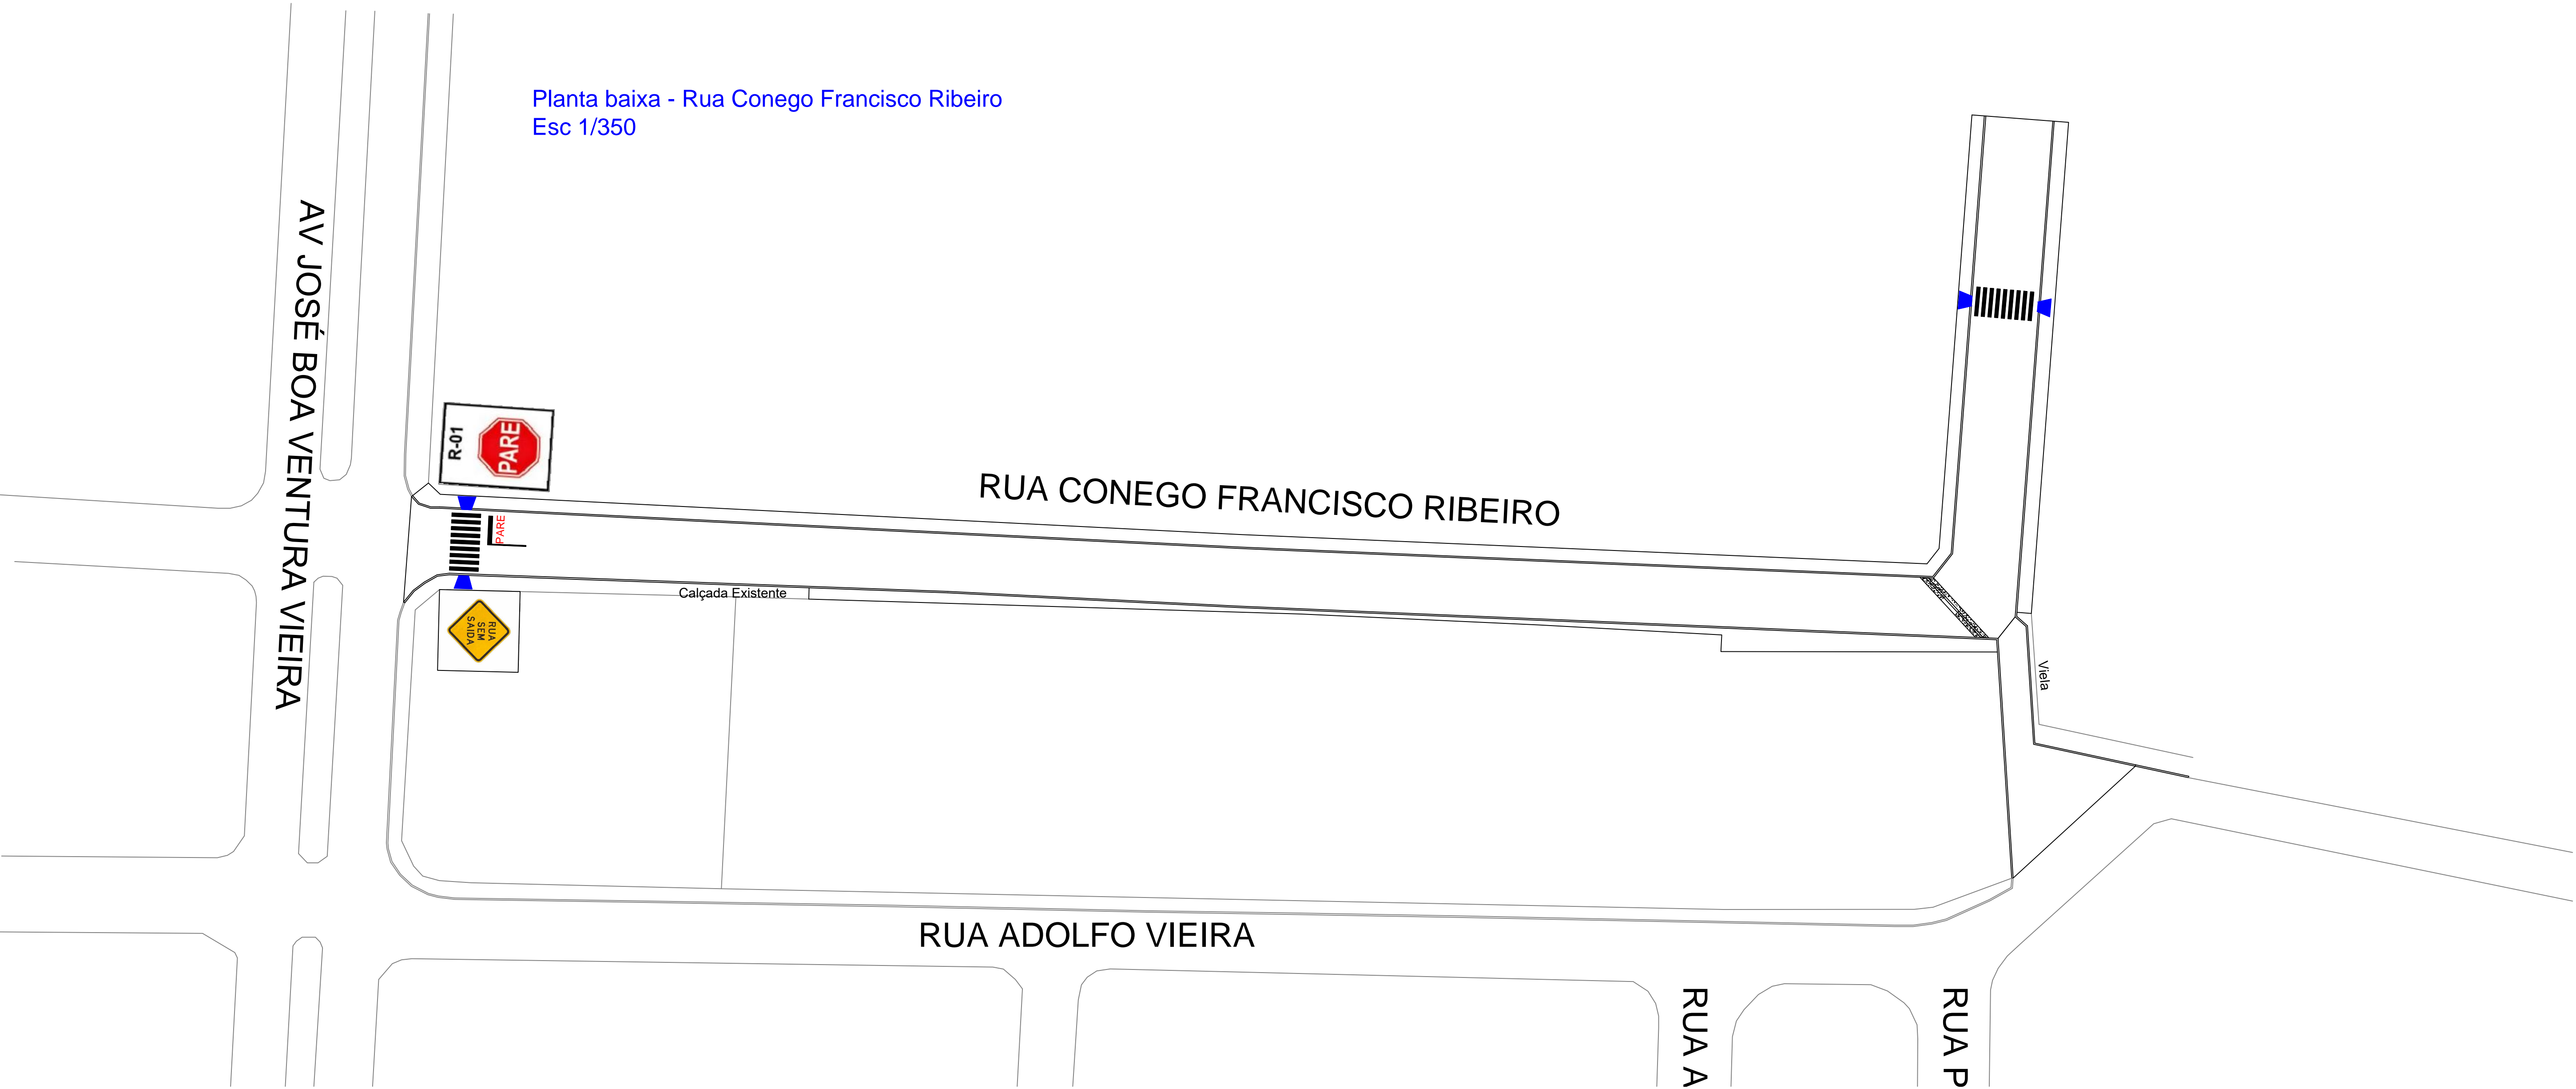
Planta baixa - Rua Conego Francisco Ribeiro
Esc 1/350

AV JOSÉ BOA VENTURA VIEIRA

R-01

PARE

RUA CONEGO FRANCISCO RIBEIRO

PARE

Calçada Existente

RUA SEM SAIDA

Viela

RUA ADOLFO VIEIRA

RUA A

RUA P